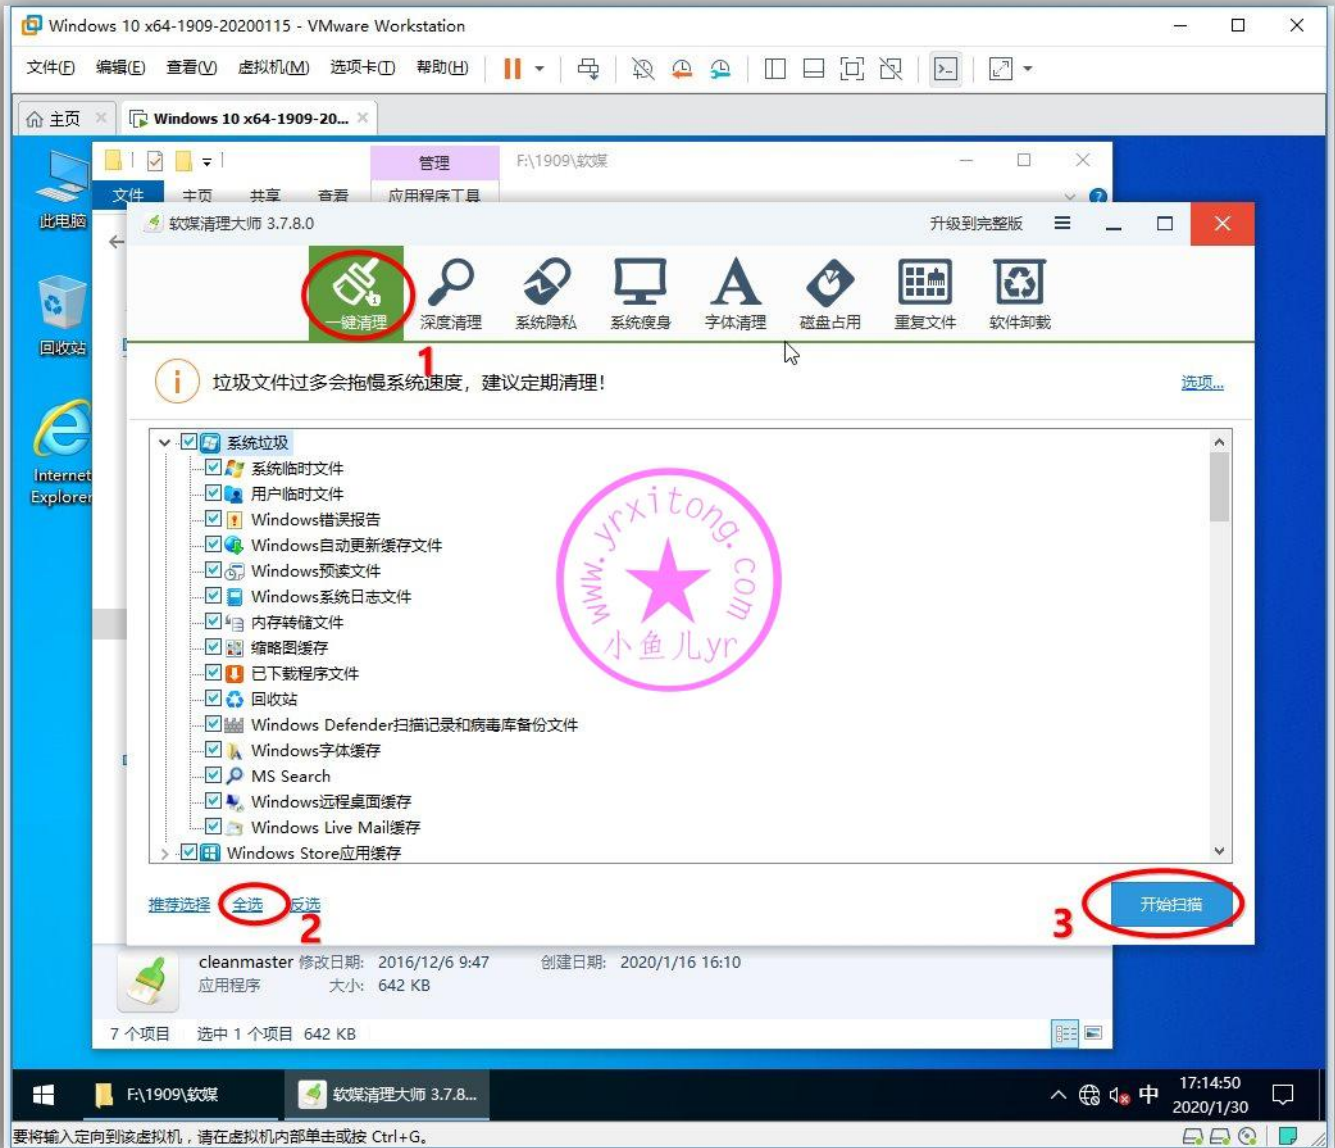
Windows 10 x64-1909-20200115 - VMware Workstation

文件(F) 编辑(E) 查看(V) 虚拟机(M) 选项卡(T) 帮助(H)

主页
Windows 10 x64-1909-20...

此电脑
回收站
Internet Explorer

管理
F:\1909\软媒
文件 主页 共享 查看 应用程序工具

软媒清理大师 3.7.8.0
升级到完整版

一键清理 深度清理 系统隐私 系统瘦身 字体清理 磁盘占用 重复文件 软件卸载

1

垃圾文件过多会拖慢系统速度，建议定期清理！
选项...

系统垃圾
系统临时文件
用户临时文件
Windows错误报告
Windows自动更新缓存文件
Windows预读文件
Windows系统日志文件
内存转储文件
缩略图缓存
已下载程序文件
回收站
Windows Defender扫描记录和病毒库备份文件
Windows字体缓存
MS Search
Windows远程桌面缓存
Windows Live Mail缓存
Windows Store应用缓存

www.yrxitong.com
小鱼儿yr

推荐选择 全选 反选
2
3
开始扫描

cleanmaster 修改日期: 2016/12/6 9:47 创建日期: 2020/1/16 16:10
应用程序 大小: 642 KB

7 个项目 选中 1 个项目 642 KB

F:\1909\软媒
软媒清理大师 3.7.8...
中
17:14:50
2020/1/30

要将输入定向到该虚拟机，请在虚拟机内部单击或按 Ctrl+G。